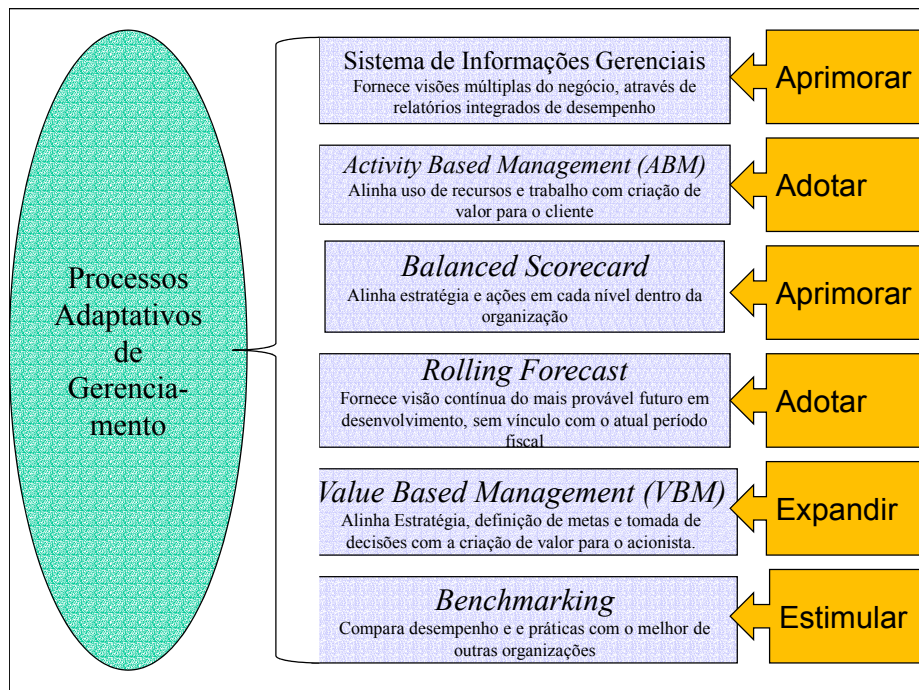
Processos Adaptativos de Gerenciamento

Sistema de Informações Gerenciais
Fornece visões múltiplas do negócio, através de relatórios integrados de desempenho

Aprimorar

Activity Based Management (ABM)
Alinha uso de recursos e trabalho com criação de valor para o cliente

Adotar

Balanced Scorecard
Alinha estratégia e ações em cada nível dentro da organização

Aprimorar

Rolling Forecast
Fornece visão contínua do mais provável futuro em desenvolvimento, sem vínculo com o atual período fiscal

Adotar

Value Based Management (VBM)
Alinha Estratégia, definição de metas e tomada de decisões com a criação de valor para o acionista.

Expandir

Benchmarking
Compara desempenho e e práticas com o melhor de outras organizações

Estimular